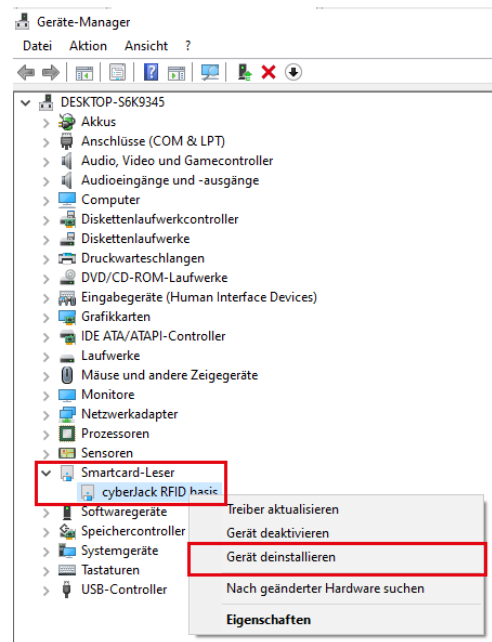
Geräte-Manager

Datei Aktion Ansicht ?

DESKTOP-S6K9345
Akkus
Anschlüsse (COM & LPT)
Audio, Video und Gamecontroller
Audioeingänge und -ausgänge
Computer
Diskettenlaufwerkcontroller
Diskettenlaufwerke
Druckwarteschlangen
DVD/CD-ROM-Laufwerke
Eingabegeräte (Human Interface Devices)
Grafikkarten
IDE ATA/ATAPI-Controller
Laufwerke
Mäuse und andere Zeigegeräte
Monitore
Netzwerkadapter
Prozessoren
Sensoren
Smartcard-Leser
cyberJack RFID basis
Softwaregeräte
Speichercontroller
Systemgeräte
Tastaturen
USB-Controller

Treiber aktualisieren
Gerät deaktivieren
Gerät deinstallieren
Nach geänderter Hardware suchen
Eigenschaften